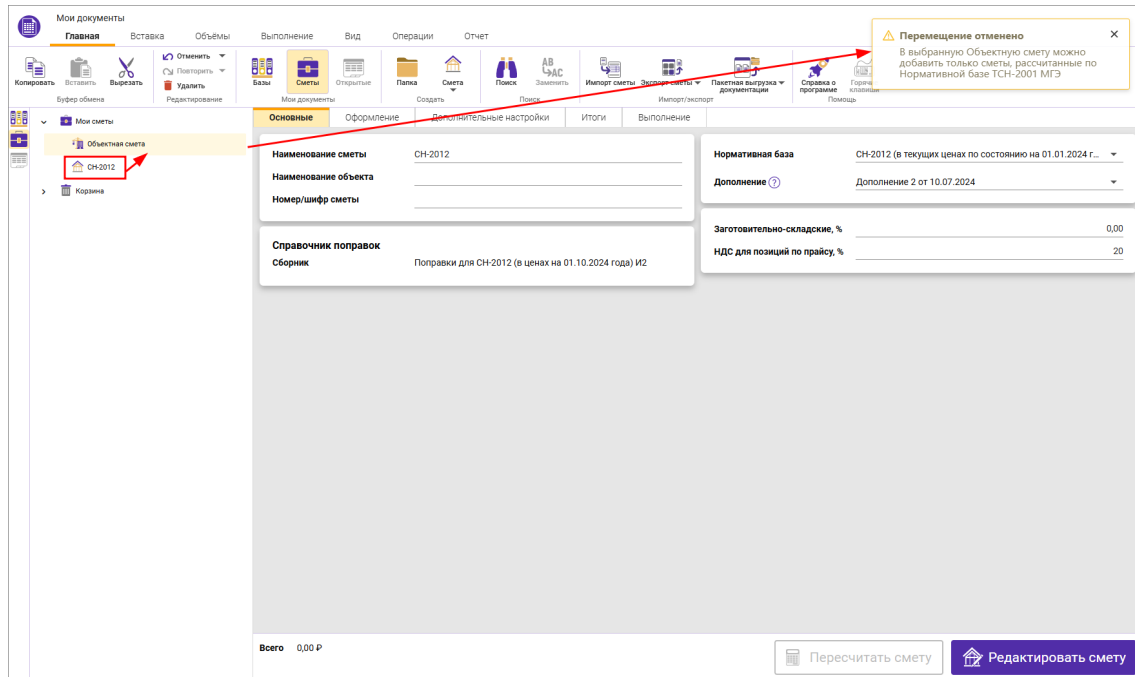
Мои документы

Главная Вставка Объёмы Выполнение Вид Операции Отчет

Копировать Вставить Вырезать
Буфер обмена

Отменить
Повторить
Удалить
Редактирование

Базы Сметы Открытые
Мои документы

Папка Смета
Создать

Поиск Заменить
Поиск

Импорт сметы Экспорт сметы Пакетная выгрузка документации
Импорт/экспорт

Справка о программе Горячие клавиши
Помощь

Перемещение отменено
В выбранную Объектную смету можно добавить только сметы, рассчитанные по Нормативной базе ТСН-2001 МГЭ

Мои сметы
Объектная смета
СН-2012
Корзина

Основные Оформление Дополнительные настройки Итоги Выполнение

Наименование сметы СН-2012
Наименование объекта
Номер/шифр сметы

Справочник поправок
Сборник Поправки для СН-2012 (в ценах на 01.10.2024 года) И2

Нормативная база СН-2012 (в текущих ценах по состоянию на 01.01.2024 г...
Дополнение ? Дополнение 2 от 10.07.2024

Заготовительно-складские, % 0,00
НДС для позиций по прайсу, % 20

Всего 0,00 ₽

Пересчитать смету
Редактировать смету